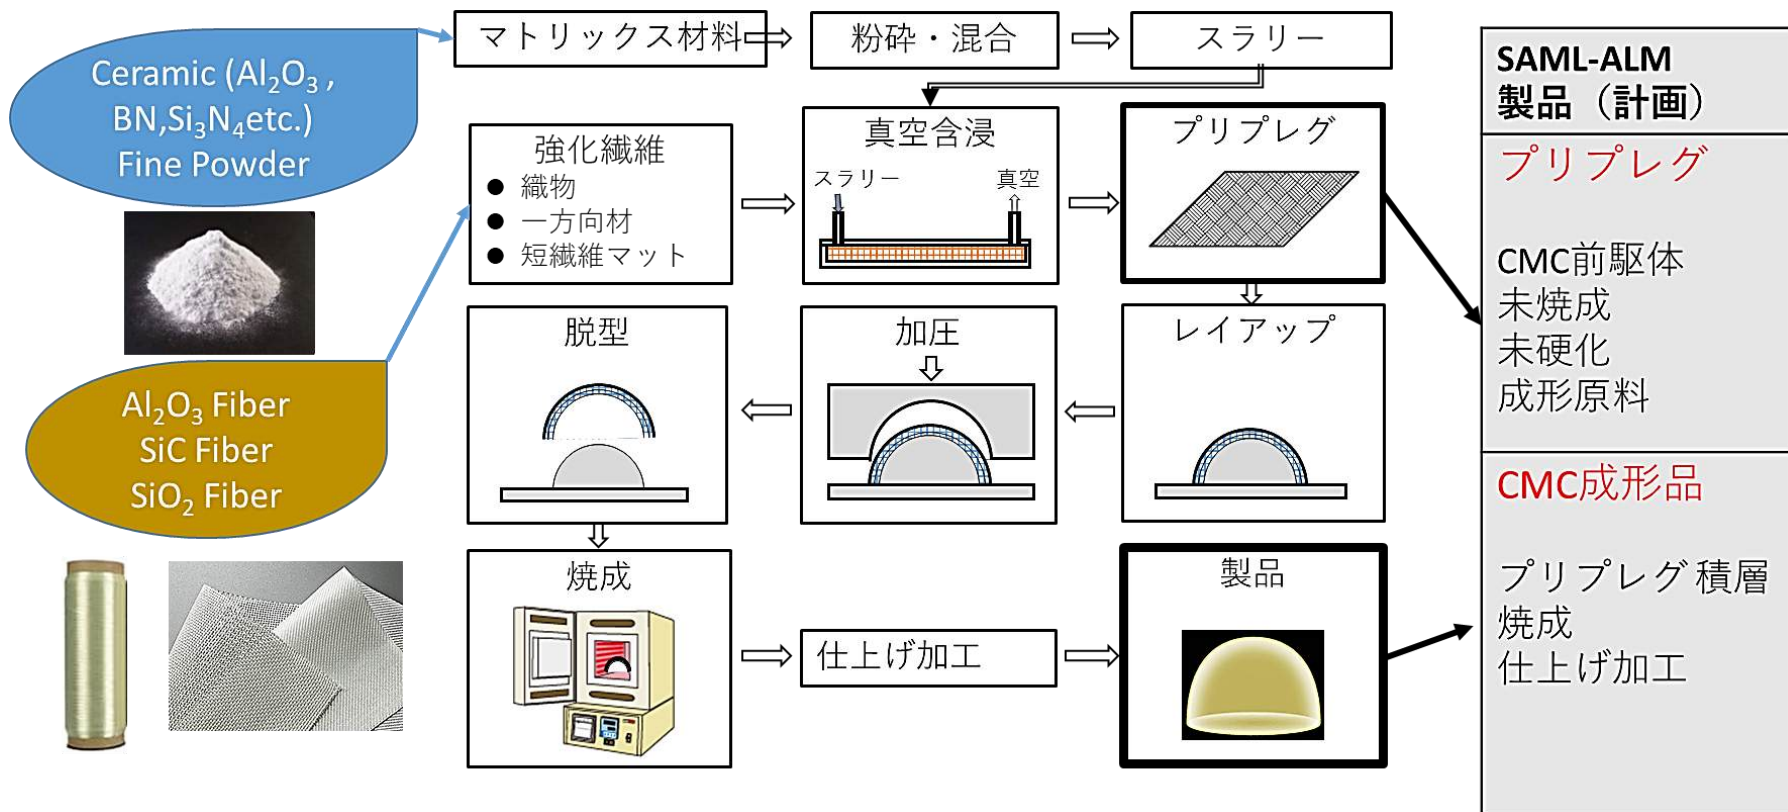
Ceramic ($Al_2O_3$, BN,$Si_3N_4$etc.) Fine Powder

マトリックス材料

粉砕・混合

スラリー

強化繊維
● 織物
● 一方向材
● 短繊維マット

真空含浸
スラリー
真空

プリプレグ

$Al_2O_3$ Fiber
SiC Fiber
$SiO_2$ Fiber

脱型

加圧

レイアップ

焼成

仕上げ加工

製品

SAML-ALM
製品（計画）

プリプレグ

CMC前駆体
未焼成
未硬化
成形原料

CMC成形品

プリプレグ積層
焼成
仕上げ加工